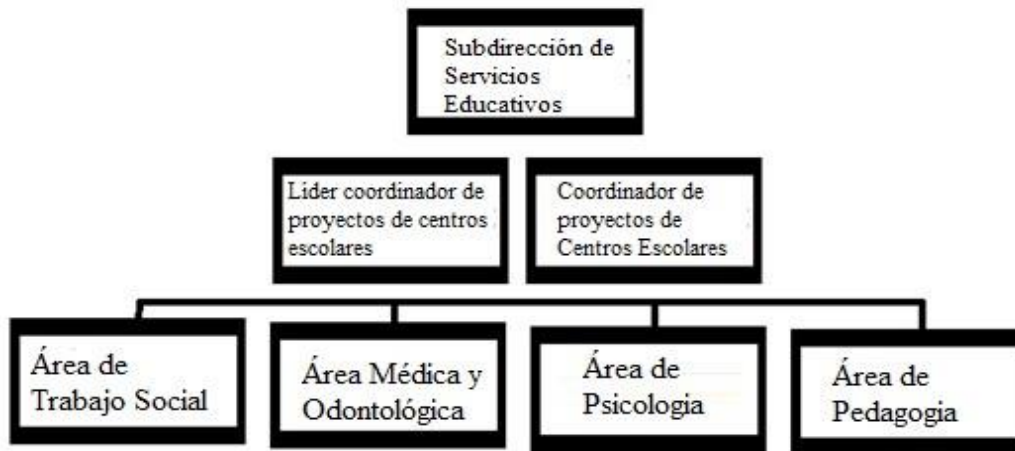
Subdirección de Servicios Educativos

Lider coordinador de proyectos de centros escolares

Coordinador de proyectos de Centros Escolares

Área de Trabajo Social

Área Médica y Odontológica

Área de Psicologia

Área de Pedagogia